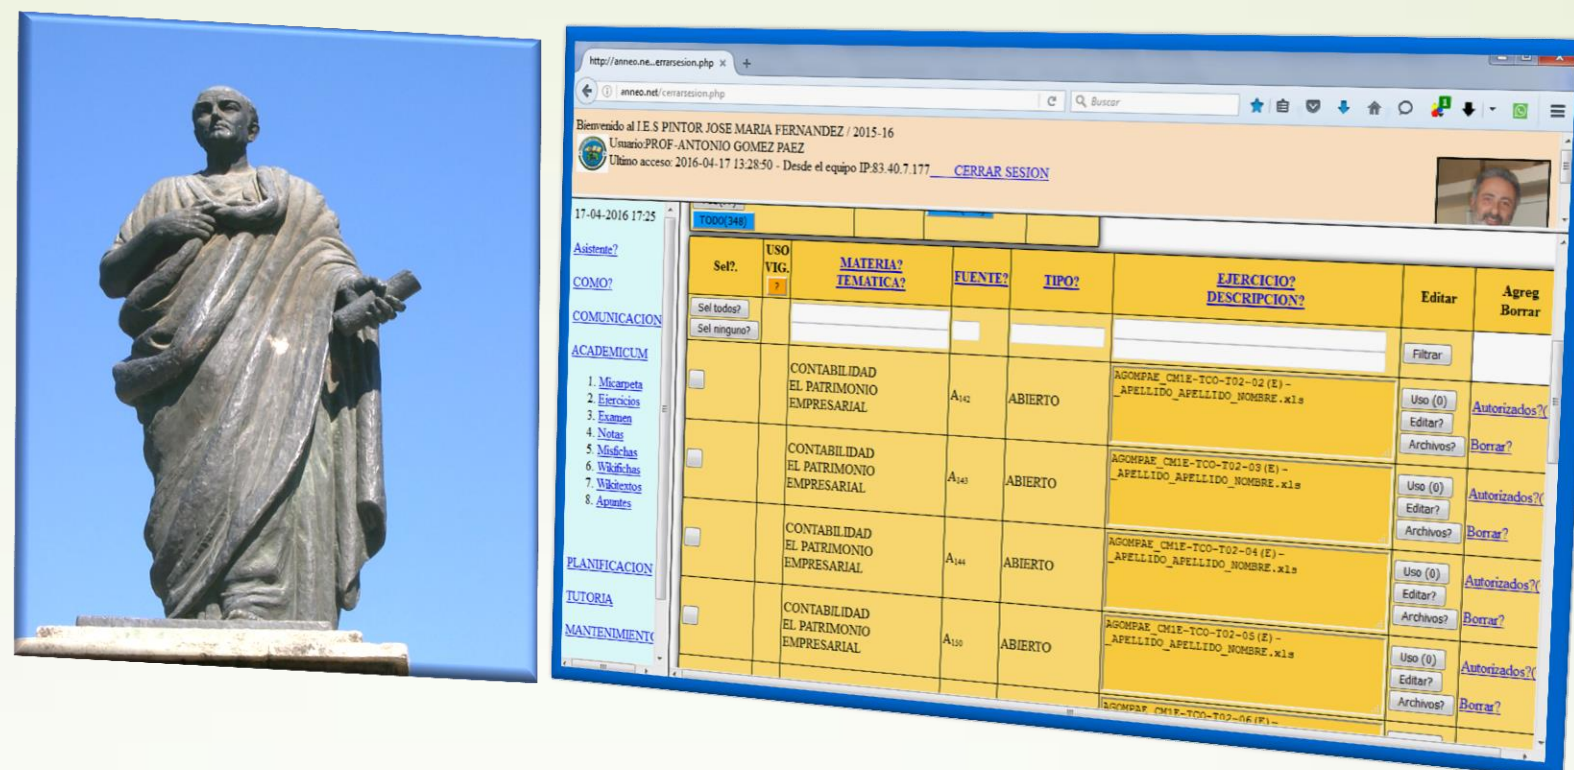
http://anneo.ne...errarsesion.php ×

anneo.net/cerrarsesion.php

Buscar

Bienvenido al I.E.S PINTOR JOSE MARIA FERNANDEZ / 2015-16
Usuario:PROF.-ANTONIO GOMEZ PAEZ
Ultimo acceso: 2016-04-17 13:28:50 - Desde el equipo IP:83.40.7.177 CERRAR SESION

17-04-2016 17:25

Asistente?

COMO?

COMUNICACION

ACADEMICUM

1. Micarpeta
2. Ejercicios
3. Examen
4. Notas
5. Misfichas
6. Wikifichas
7. Wikitextos
8. Apuntes

PLANIFICACION

TUTORIA

MANTENIMIENTO

TODO(348)

| Sel?. | USO VIG. ? | MATERIA? TEMATICA? | FUENTE? | TIPO? | EJERCICIO? DESCRIPCION? | Editar | Agreg Borrar |
|---|---|---|---|---|---|---|---|
| Sel todos? Sel ninguno? | | | | | | Filtrar | |
| | | CONTABILIDAD EL PATRIMONIO EMPRESARIAL | A142 | ABIERTO | AGOMPAE_CM1E-TCO-T02-02(E)-_APELLIDO_APELLIDO_NOMBRE.xls | Uso (0) Editar? Archivos? | Autorizados?( Borrar? |
| | | CONTABILIDAD EL PATRIMONIO EMPRESARIAL | A143 | ABIERTO | AGOMPAE_CM1E-TCO-T02-03(E)-_APELLIDO_APELLIDO_NOMBRE.xls | Uso (0) Editar? Archivos? | Autorizados?( Borrar? |
| | | CONTABILIDAD EL PATRIMONIO EMPRESARIAL | A144 | ABIERTO | AGOMPAE_CM1E-TCO-T02-04(E)-_APELLIDO_APELLIDO_NOMBRE.xls | Uso (0) Editar? Archivos? | Autorizados?( Borrar? |
| | | CONTABILIDAD EL PATRIMONIO EMPRESARIAL | A150 | ABIERTO | AGOMPAE_CM1E-TCO-T02-05(E)-_APELLIDO_APELLIDO_NOMBRE.xls | Uso (0) Editar? Archivos? | Autorizados?( Borrar? |
| | | | | | AGOMPAE_CM1E-TCO-T02-06(E)- | | |